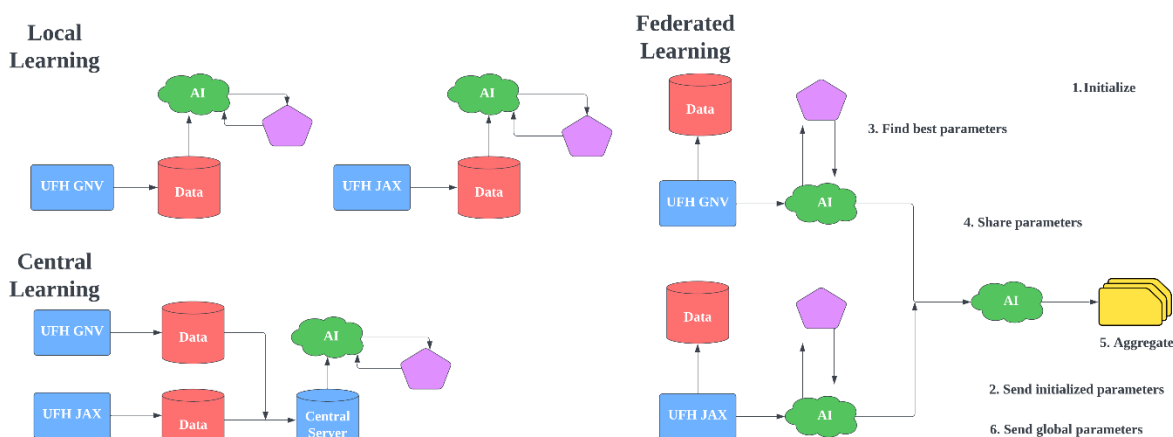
Local Learning

AI

UFH GNV

Data

AI

UFH JAX

Data

Central Learning

UFH GNV

Data

AI

UFH JAX

Data

Central Server

Federated Learning

Data

UFH GNV

AI

Data

UFH JAX

AI

AI

1.Initialize

3. Find best parameters

4. Share parameters

5. Aggregate

2. Send initialized parameters

6. Send global parameters